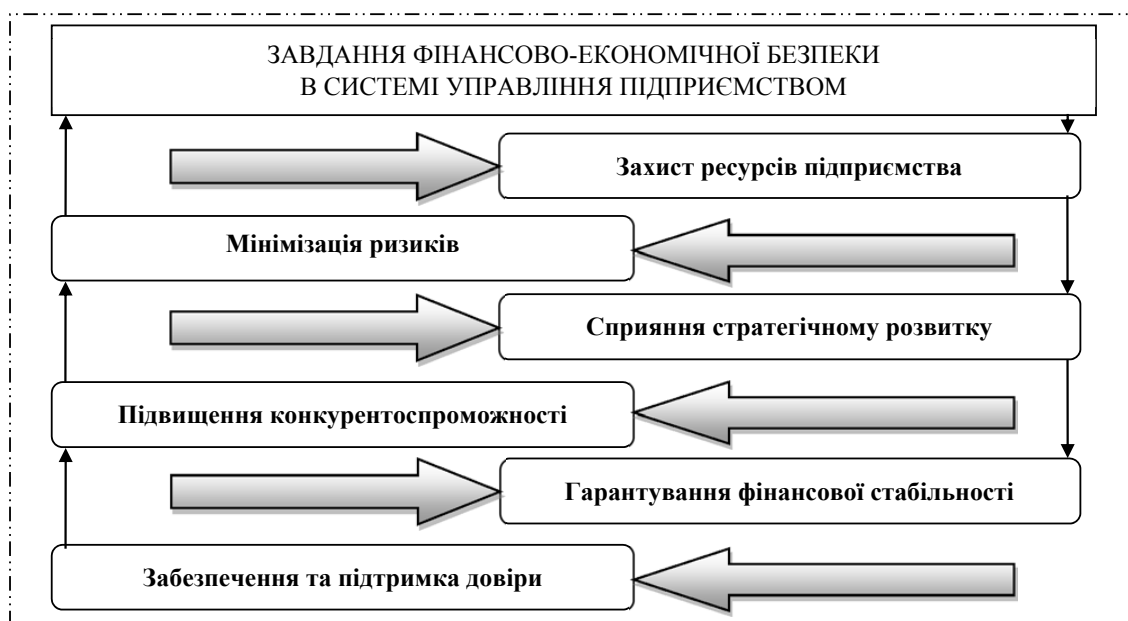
ЗАВДАННЯ ФІНАНСОВО-ЕКОНОМІЧНОЇ БЕЗПЕКИ В СИСТЕМІ УПРАВЛІННЯ ПІДПРИЄМСТВОМ

Захист ресурсів підприємства

Мінімізація ризиків

Сприяння стратегічному розвитку

Підвищення конкурентоспроможності

Гарантування фінансової стабільності

Забезпечення та підтримка довіри